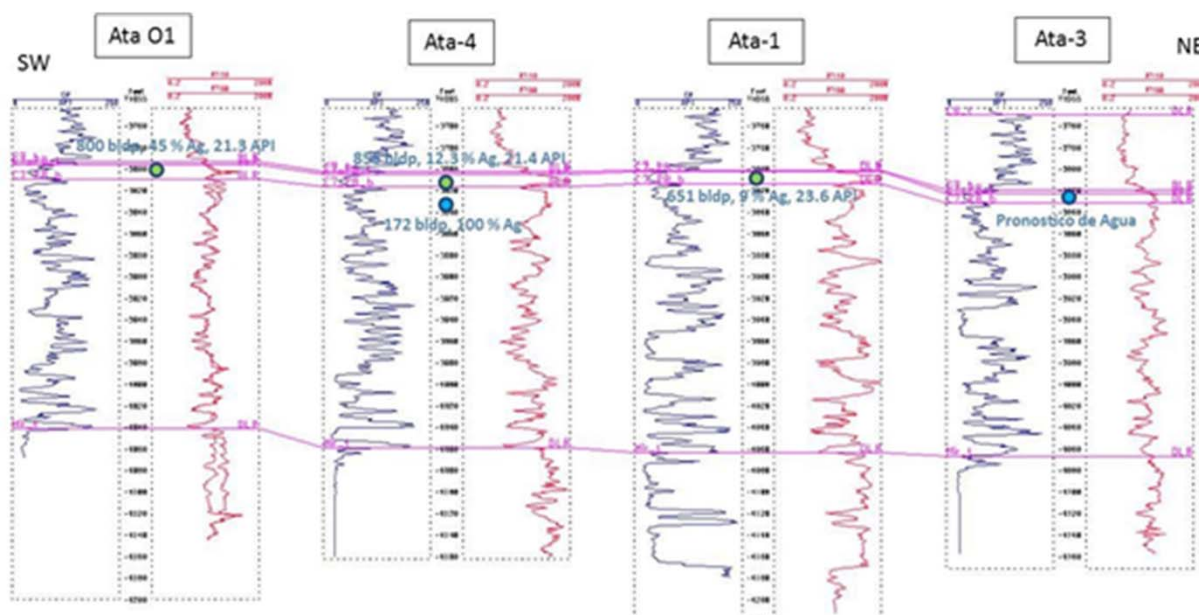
SW

Ata O1

Ata-4

Ata-1

Ata-3

NE

800 bldp, 45 % Ag, 21.3 API

856 bldp, 12.3 % Ag, 21.4 API

172 bldp, 100 % Ag

651 bldp, 9 % Ag, 23.6 API

Pronostico de Agua

DLK

DLK

DLK

DLK

DLK

DLK

DLK

DLK

DLK

DLK

DLK

DLK